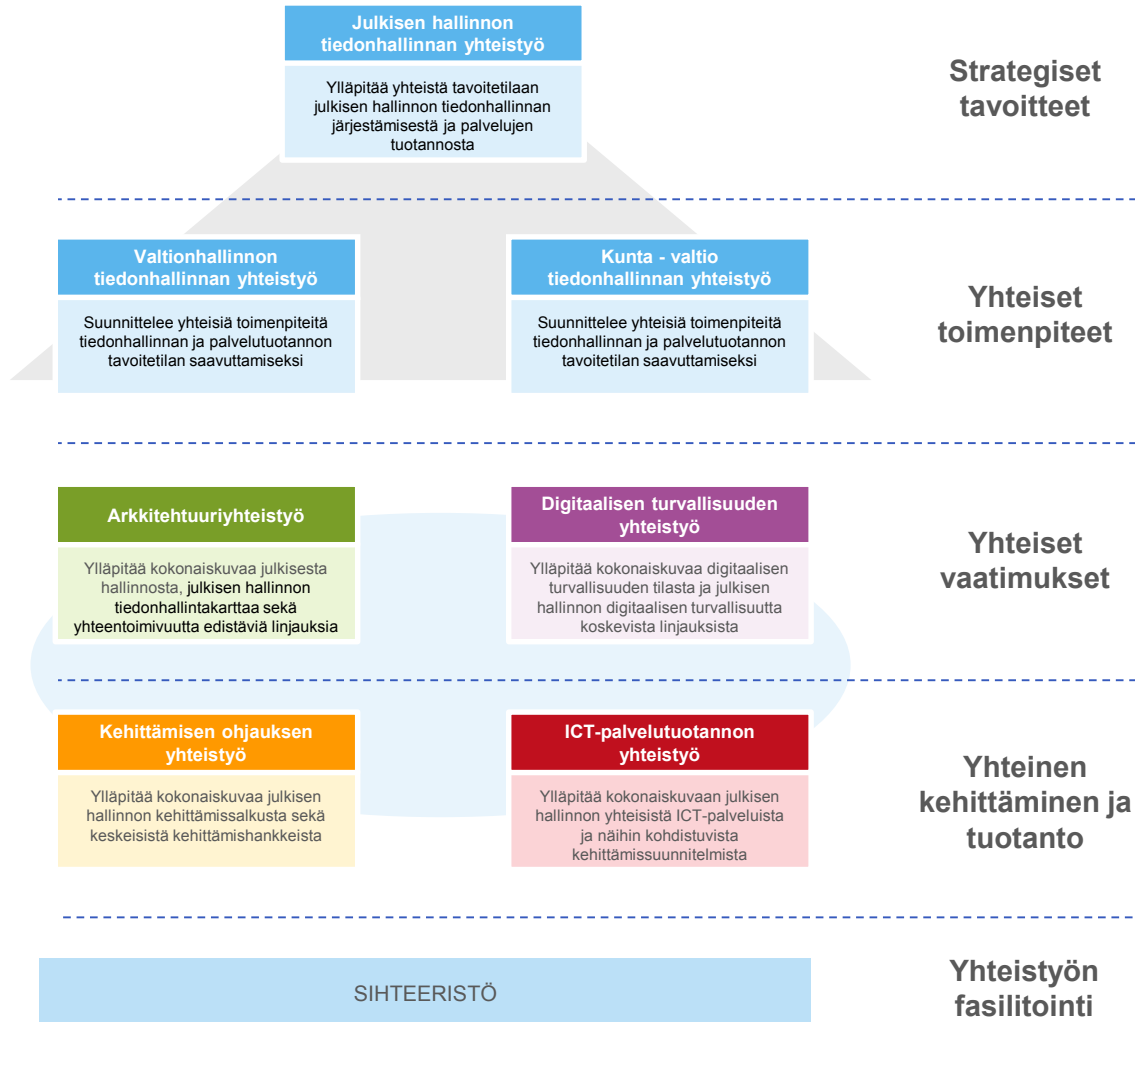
Julkisen hallinnon tiedonhallinnan yhteistyö

Ylläpitää yhteistä tavoitetilaan julkisen hallinnon tiedonhallinnan järjestämisestä ja palvelujen tuotannosta

Strategiset tavoitteet

Valtionhallinnon tiedonhallinnan yhteistyö

Suunnittelee yhteisiä toimenpiteitä tiedonhallinnan ja palvelutuotannon tavoitetilan saavuttamiseksi

Kunta - valtio tiedonhallinnan yhteistyö

Suunnittelee yhteisiä toimenpiteitä tiedonhallinnan ja palvelutuotannon tavoitetilan saavuttamiseksi

Yhteiset toimenpiteet

Arkkitehtuuriyhteistyö

Ylläpitää kokonaiskuvaa julkisesta hallinnosta, julkisen hallinnon tiedonhallintakarttaa sekä yhteentoimivuutta edistäviä linjauksia

Digitaalisen turvallisuuden yhteistyö

Ylläpitää kokonaiskuvaa digitaalisen turvallisuuden tilasta ja julkisen hallinnon digitaalisen turvallisuutta koskevista linjauksista

Yhteiset vaatimukset

Kehittämisen ohjauksen yhteistyö

Ylläpitää kokonaiskuvaa julkisen hallinnon kehittämissalkusta sekä keskeisistä kehittämishankkeista

ICT-palvelutuotannon yhteistyö

Ylläpitää kokonaiskuvaan julkisen hallinnon yhteisistä ICT-palveluista ja näihin kohdistuvista kehittämissuunnitelmista

Yhteinen kehittäminen ja tuotanto

SIHTEERISTÖ

Yhteistyön fasilitointi